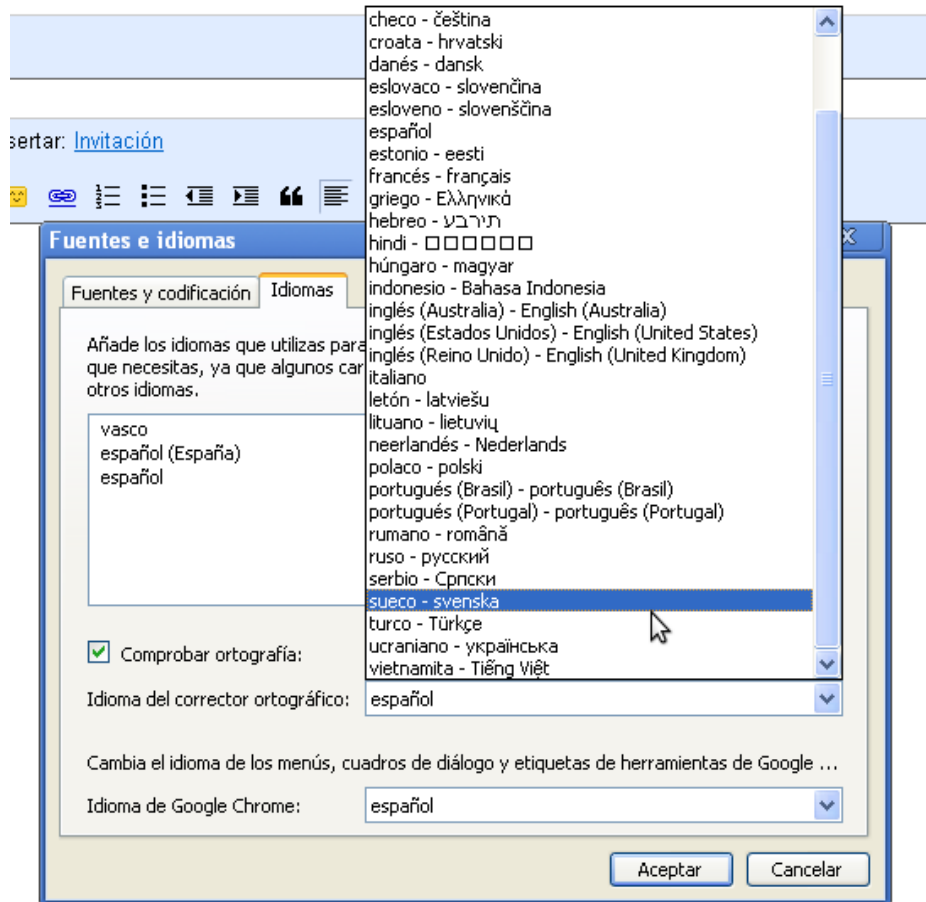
sertar: Invitación

Fuentes e idiomas

Fuentes y codificación | Idiomas

Añade los idiomas que utilizas para
que necesitas, ya que algunos car
otros idiomas.

vasco
español (España)
español

Comprobar ortografía:

Idioma del corrector ortográfico: español

checo - čeština
croata - hrvatski
danés - dansk
eslovaco - slovenčina
esloveno - slovenščina
español
estonio - eesti
francés - français
griego - Ελληνικά
hebreo - עברית
hindi - □□□□□□
húngaro - magyar
indonesio - Bahasa Indonesia
inglés (Australia) - English (Australia)
inglés (Estados Unidos) - English (United States)
inglés (Reino Unido) - English (United Kingdom)
italiano
letón - latviešu
lituano - lietuvių
neerlandés - Nederlands
polaco - polski
portugués (Brasil) - português (Brasil)
portugués (Portugal) - português (Portugal)
rumano - română
ruso - русский
serbio - Српски
sueco - svenska
turco - Türkçe
ucraniano - українська
vietnamita - Tiếng Việt

Cambia el idioma de los menús, cuadros de diálogo y etiquetas de herramientas de Google ...

Idioma de Google Chrome: español

Aceptar | Cancelar